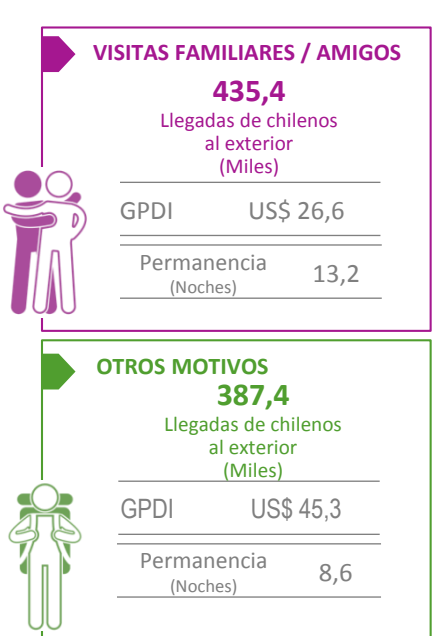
VISITAS FAMILIARES / AMIGOS

435,4

Llegadas de chilenos al exterior (Miles)

GPDI US$ 26,6

Permanencia (Noches) 13,2

OTROS MOTIVOS

387,4

Llegadas de chilenos al exterior (Miles)

GPDI US$ 45,3

Permanencia (Noches) 8,6